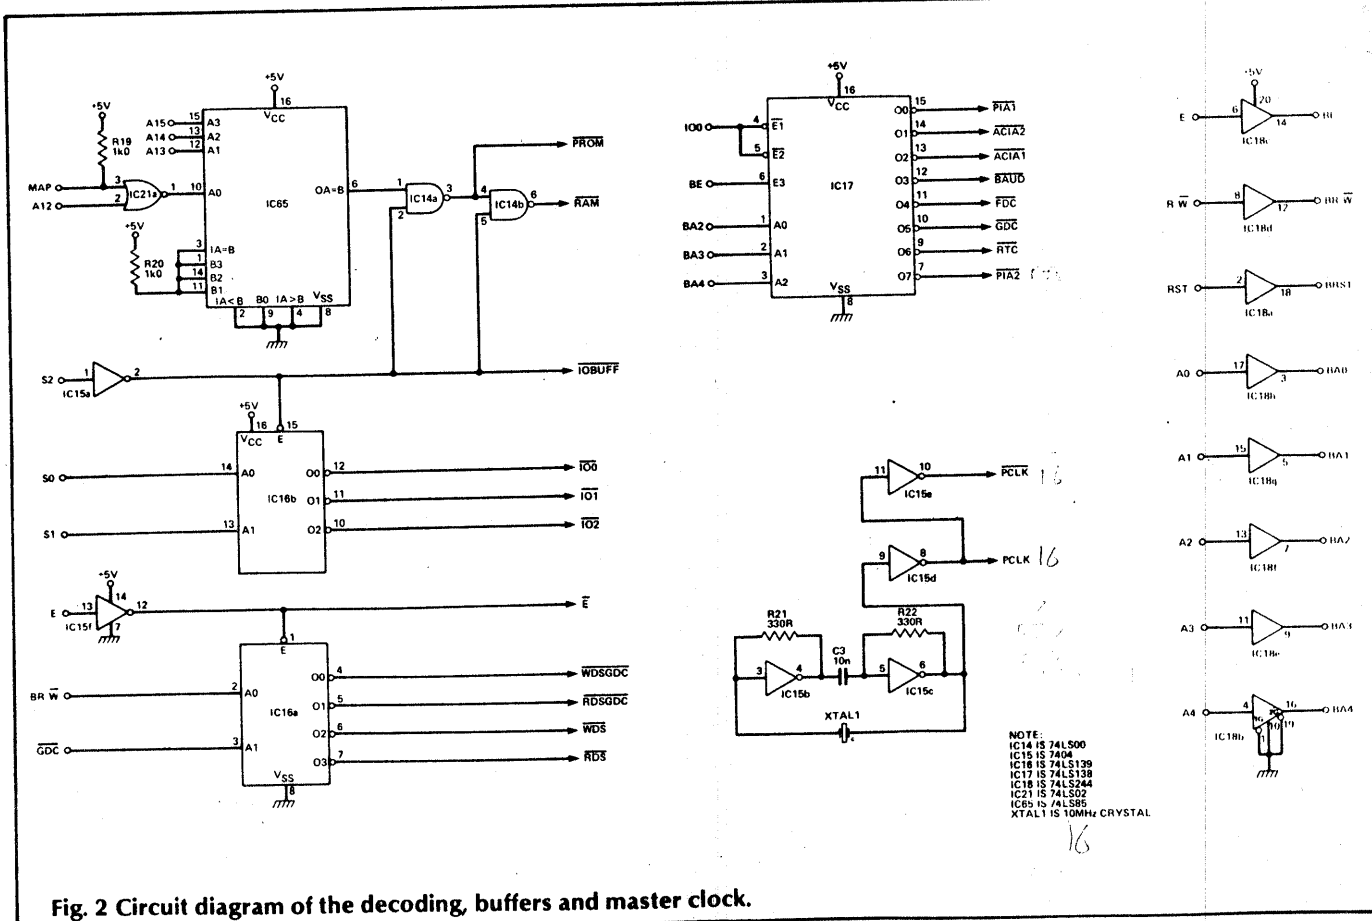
+5V
R19
1k0
MAP
A12
3
2
IC21a
1
+5V
R20
1k0
A15
A14
A13
15
13
12
A3
A2
A1
10
A0
+5V
16
$V_{CC}$
IC65
3
1
14
11
IA=B
B3
B2
B1
IA<B
B0
IA>B
$V_{SS}$
2
9
4
8
OA=B
6
1
2
IC14a
3
4
5
IC14b
6
$\overline{PROM}$
$\overline{RAM}$
S2
1
IC15a
2
$\overline{IOBUFF}$
+5V
16
$V_{CC}$
E
15
S0
14
A0
S1
13
A1
IC16b
O0
O1
O2
12
11
10
$\overline{IO0}$
$\overline{IO1}$
$\overline{IO2}$
+5V
E
13
14
IC15f
7
12
$\overline{E}$
1
E
BR $\overline{W}$
2
A0
$\overline{GDC}$
3
A1
IC16a
$V_{SS}$
8
O0
O1
O2
O3
4
5
6
7
$\overline{WDSGDC}$
$\overline{RDSGDC}$
$\overline{WDS}$
$\overline{RDS}$
+5V
16
$V_{CC}$
IO0
4
$\overline{E1}$
5
$\overline{E2}$
BE
6
E3
IC17
BA2
1
A0
BA3
2
A1
BA4
3
A2
$V_{SS}$
8
O0
O1
O2
O3
O4
O5
O6
O7
15
14
13
12
11
10
9
7
$\overline{PIA1}$
$\overline{ACIA2}$
$\overline{ACIA1}$
$\overline{BAUD}$
$\overline{FDC}$
$\overline{GDC}$
$\overline{RTC}$
$\overline{PIA2}$
11
IC15e
10
$\overline{PCLK}$
9
IC15d
8
PCLK 16
R21
330R
3
IC15b
4
C3
10n
R22
330R
5
IC15c
6
XTAL1
NOTE:
IC14 IS 74LS00
IC15 IS 7404
IC16 IS 74LS139
IC17 IS 74LS138
IC18 IS 74LS244
IC21 IS 74LS02
IC65 IS 74LS85
XTAL1 IS 10MHz CRYSTAL
16
+5V
20
E
6
IC18c
14
BE
R $\overline{W}$
8
IC18d
12
BR $\overline{W}$
RST
2
IC18a
18
BRST
A0
17
IC18b
3
BA0
A1
15
IC18g
5
BA1
A2
13
IC18f
7
BA2
A3
11
IC18e
9
BA3
A4
4
IC18b
16
BA4
Fig. 2 Circuit diagram of the decoding, buffers and master clock.